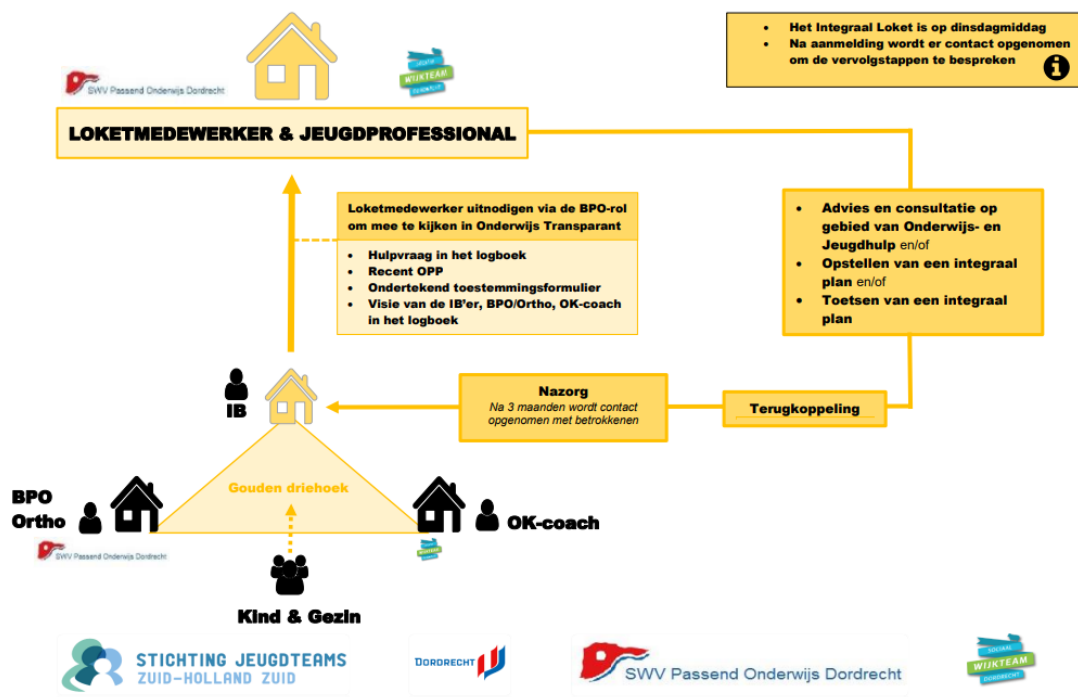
- Het Integraal Loket is op dinsdagmiddag
- Na aanmelding wordt er contact opgenomen om de vervolgstappen te bespreken

SWV Passend Onderwijs Dordrecht

SOCIAAL WIJKTEAM DORDRECHT

LOKETMEDEWERKER & JEUGDPROFESSIONAL

Loketmedewerker uitnodigen via de BPO-rol om mee te kijken in Onderwijs Transparant

- Hulpvraag in het logboek
- Recent OPP
- Ondertekend toestemmingsformulier
- Visie van de IB'er, BPO/Ortho, OK-coach in het logboek

- Advies en consultatie op gebied van Onderwijs- en Jeugdhulp en/of
- Opstellen van een integraal plan en/of
- Toetsen van een integraal plan

IB

Nazorg
Na 3 maanden wordt contact opgenomen met betrokkenen

Terugkoppeling

Gouden driehoek

BPO
Ortho

SWV Passend Onderwijs Dordrecht

OK-coach

Kind & Gezin

STICHTING JEUGDTEAMS ZUID-HOLLAND ZUID

DORDRECHT

SWV Passend Onderwijs Dordrecht

SOCIAAL WIJKTEAM DORDRECHT